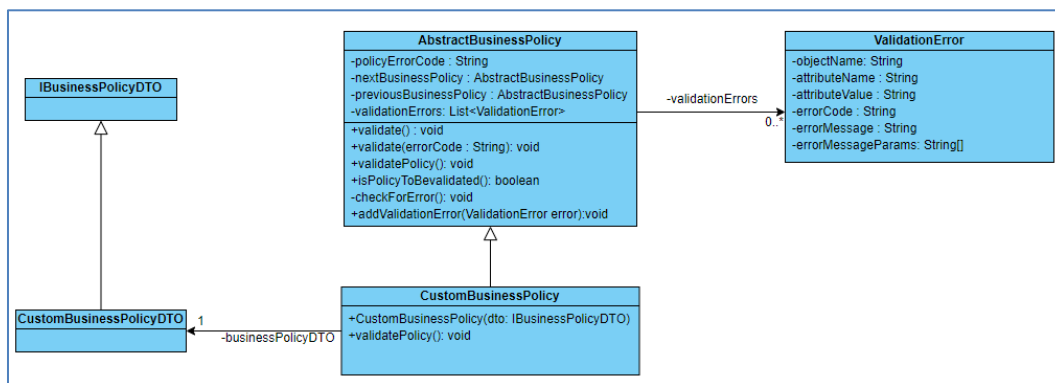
AbstractBusinessPolicy

-policyErrorCode : String
-nextBusinessPolicy : AbstractBusinessPolicy
-previousBusinessPolicy : AbstractBusinessPolicy
-validationErrors: List<ValidationError>

+validate() : void
+validate(errorCode : String): void
+validatePolicy(): void
+isPolicyToBevalidated(): boolean
-checkForError(): void
+addValidationError(ValidationError error):void

-validationErrors

0..*

ValidationError

-objectName: String
-attributeName : String
-attributeValue : String
-errorCode : String
-errorMessage : String
-errorMessageParams: String[]

IBusinessPolicyDTO

CustomBusinessPolicyDTO

1

-businessPolicyDTO

CustomBusinessPolicy

+CustomBusinessPolicy(dto: IBusinessPolicyDTO)
+validatePolicy(): void